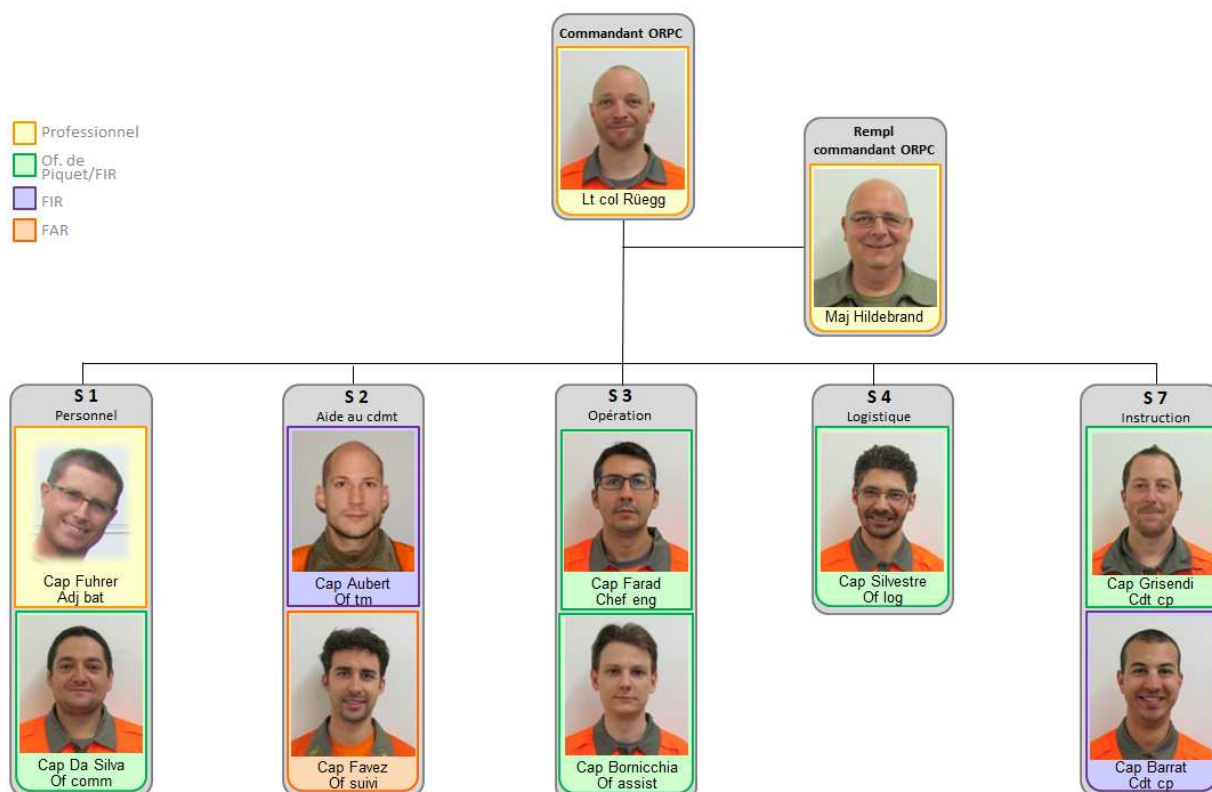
Professionnel
Of. de Piquet/FIR
FIR
FAR

Commandant ORPC
Lt col Rüegg

Rempl commandant ORPC
Maj Hildebrand

S 1
Personnel
Cap Fuhrer
Adj bat
Cap Da Silva
Of comm

S 2
Aide au cdmt
Cap Aubert
Of tm
Cap Favez
Of suivi

S 3
Opération
Cap Farad
Chef eng
Cap Bornicchia
Of assist

S 4
Logistique
Cap Silvestre
Of log

S 7
Instruction
Cap Grisendi
Cdt cp
Cap Barrat
Cdt cp